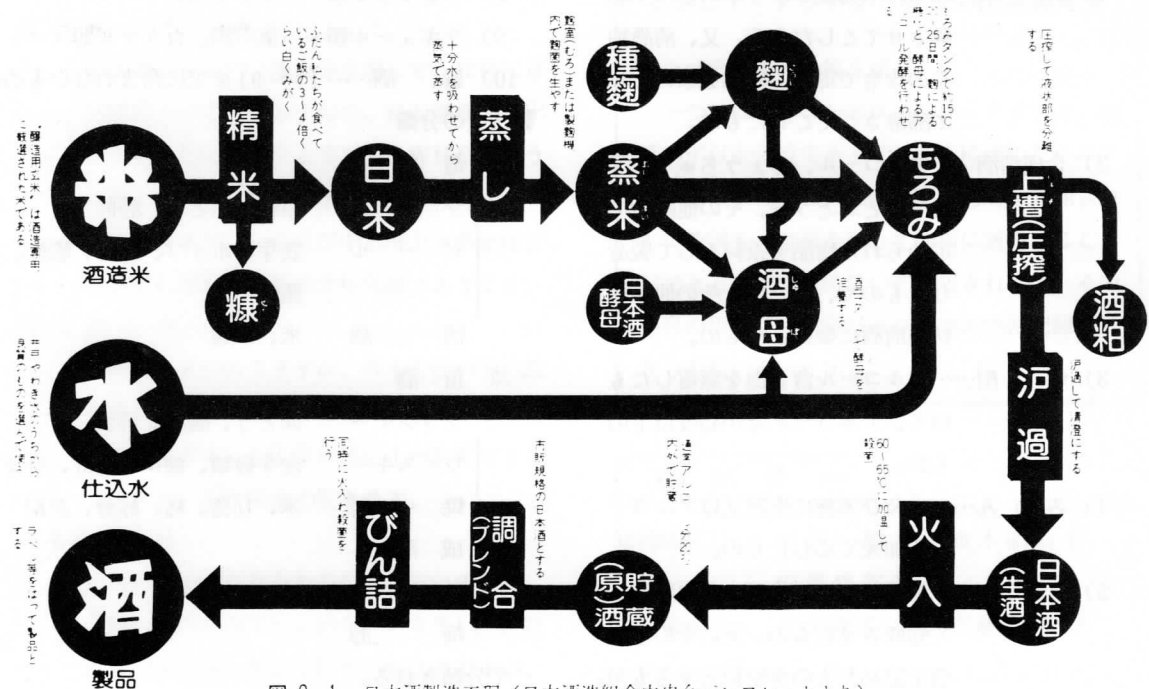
米
酒造米
醸造用玄米は酒造専用に厳選された米である
精米
糠
白米
ふだん私たちが食べているご飯の3〜4倍くらい白くみがく
蒸し
十分水を吸わせてから蒸気で蒸す
種麹
麹室(むろ)または製麹機内で麹菌を生やす
蒸米
麹
日本酒酵母
酒母
酒母づくり酵母を培養する
もろみ
もろみタンクで約15℃で20〜25日間、麹による糖化と、酵母によるアルコール発酵を行わせる
上槽(圧搾)
圧搾して液体部を分離する
酒粕
水
仕込水
井戸や湧き水などから良質のものを選んで使う
沪過
沪過して清澄にする
日本酒(生酒)
火入
60〜65℃に加温して殺菌
貯蔵(原酒)
適宜アルコール分を水で調整
調合(ブレンド)
一定規格の日本酒とする
びん詰
同時に火入れ殺菌を行う
酒
製品
ラベルを貼って製品とする
図2-1 日本酒製造工程(日本酒造組合中央会パンフレットより)